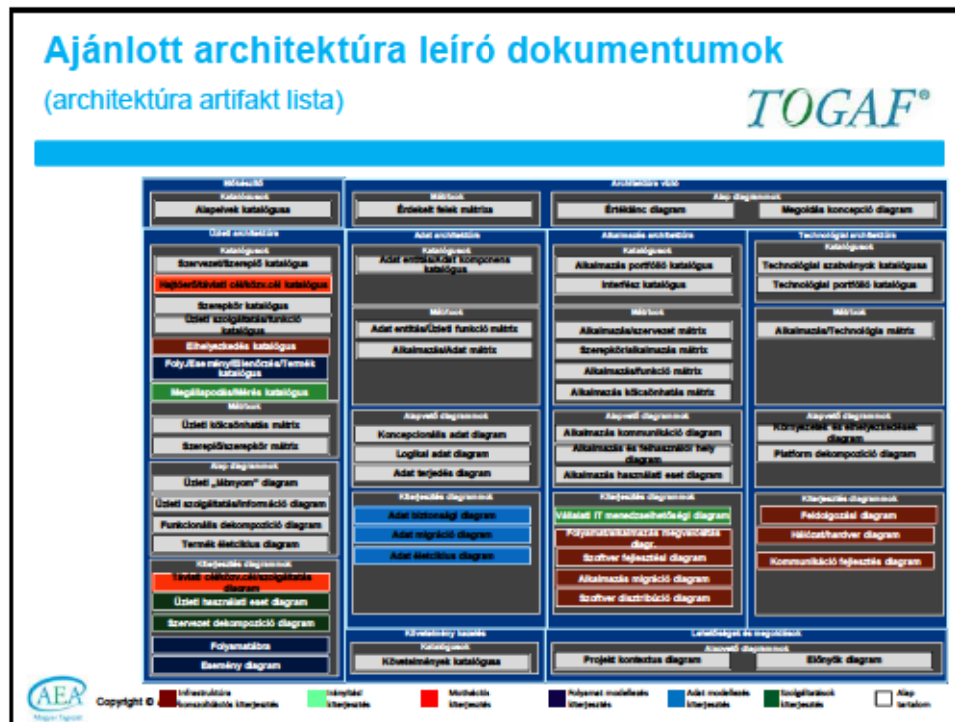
Ajánlott architektúra leíró dokumentumok

(architektúra artifakt lista)

TOGAF®

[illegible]

Katalógusok

Alapelvek katalógusa

Mátrixok

Érdekelt felek mátrixa

Architektúra vízió

Alap diagramok

Értéklánc diagram

Megoldás koncepció diagram

Üzleti architektúra

Katalógusok

Szervezet/Szereplő katalógus

Hajtóerő/Távlati cél/Közv.cél katalógus

Szerepkör katalógus

Üzleti szolgáltatás/funkció katalógus

Elhelyezkedés katalógus

Foly./Esemény/Ellenőrzés/Termék katalógus

Megállapodás/Mérés katalógus

Mátrixok

Üzleti kölcsönhatás mátrix

Szereplő/szerepkör mátrix

Alap diagramok

Üzleti „lábnyom" diagram

Üzleti szolgáltatás/információ diagram

Funkcionális dekompozíció diagram

Termék életciklus diagram

Kiterjesztés diagramok

Távlati cél/Közv.cél/szolgáltatás diagram

Üzleti használati eset diagram

Szervezet dekompozíció diagram

Folyamatábra

Esemény diagram

Adat architektúra

Katalógusok

Adat entitás/Adat komponens katalógus

Mátrixok

Adat entitás/Üzleti funkció mátrix

Alkalmazás/Adat mátrix

Alapvető diagramok

Koncepcionális adat diagram

Logikai adat diagram

Adat terjedés diagram

Kiterjesztés diagramok

Adat biztonsági diagram

Adat migráció diagram

Adat életciklus diagram

Alkalmazás architektúra

Katalógusok

Alkalmazás portfólió katalógus

Interfész katalógus

Mátrixok

Alkalmazás/szervezet mátrix

Szerepkör/alkalmazás mátrix

Alkalmazás/funkció mátrix

Alkalmazás kölcsönhatás mátrix

Alapvető diagramok

Alkalmazás kommunikációs diagram

Alkalmazás és felhasználói hely diagr.

Alkalmazás használati eset diagram

Kiterjesztés diagramok

Vállalati IT menedzselhetőségi diagram

Folyamat/alkalmazás megvalósítás diagr.

Szoftver fejlesztési diagram

Alkalmazás migrációs diagram

Szoftver disztribúció diagram

Technológiai architektúra

Katalógusok

Technológiai szabványok katalógusa

Technológiai portfólió katalógus

Mátrixok

Alkalmazás/Technológia mátrix

Alapvető diagramok

Környezetek és elhelyezkedések diagram

Platform dekompozíció diagram

Kiterjesztés diagramok

Feldolgozási diagram

Hálózat/hardver diagram

Kommunikáció fejlesztés diagram

Követelmény kezelés

Katalógusok

Követelmények katalógusa

Lehetőségek és megoldások

Alapvető diagramok

Projekt kontextus diagram

Előnyök diagram

AEA

Copyright © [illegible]

Infrastruktúra konszolidációs kiterjesztés

Irányítási kiterjesztés

Motivációs kiterjesztés

Folyamat modellezés kiterjesztés

Adat modellezés kiterjesztés

Szolgáltatások kiterjesztés

Alap tartalom